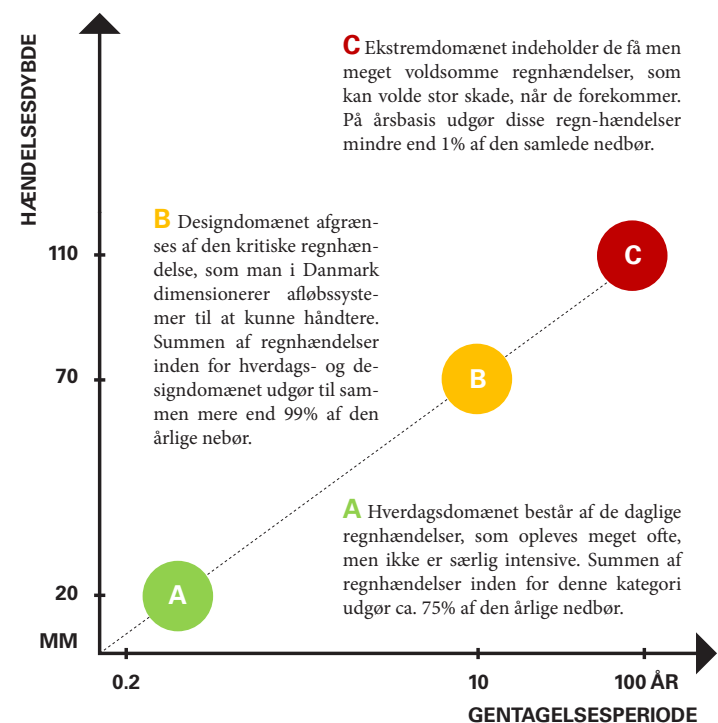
HÆNDELSESDYBDE

C Ekstremdomænet indeholder de få men meget voldsomme regnhændelser, som kan volde stor skade, når de forekommer. På årsbasis udgør disse regn-hændelser mindre end 1% af den samlede nedbør.

B Designdomænet afgrænses af den kritiske regnhændelse, som man i Danmark dimensionerer afløbssystemer til at kunne håndtere. Summen af regnhændelser inden for hverdags- og designdomænet udgør til sammen mere end 99% af den årlige nebør.

A Hverdagsdomænet består af de daglige regnhændelser, som opleves meget ofte, men ikke er særlig intensive. Summen af regnhændelser inden for denne kategori udgør ca. 75% af den årlige nedbør.

110
70
20
MM

C
B
A

0.2
10
100 ÅR
GENTAGELSESPERIODE